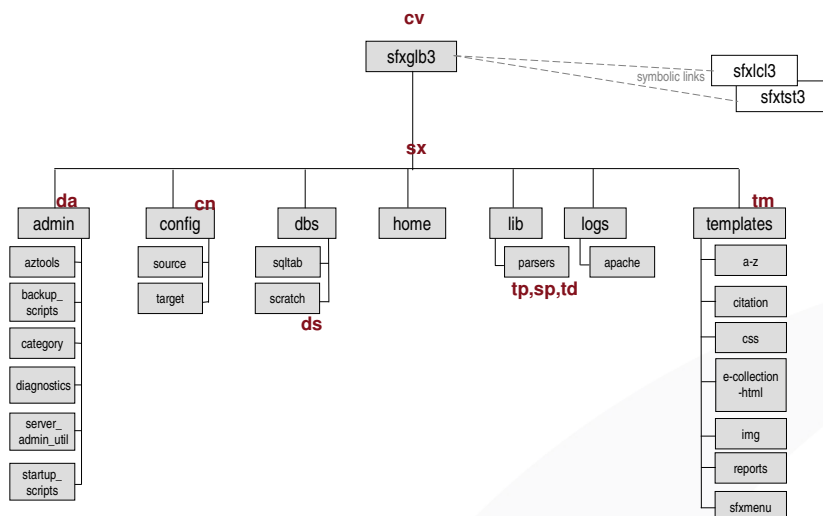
cv

sfxglb3

symbolic links

sfxlcl3

sfxtst3

sx

da

admin

aztools

backup_ scripts

category

diagnostics

server_ admin_util

startup_ scripts

cn

config

source

target

dbs

sqltab

scratch

ds

home

lib

parsers

tp,sp,td

logs

apache

tm

templates

a-z

citation

css

e-collection -html

img

reports

sfxmenu